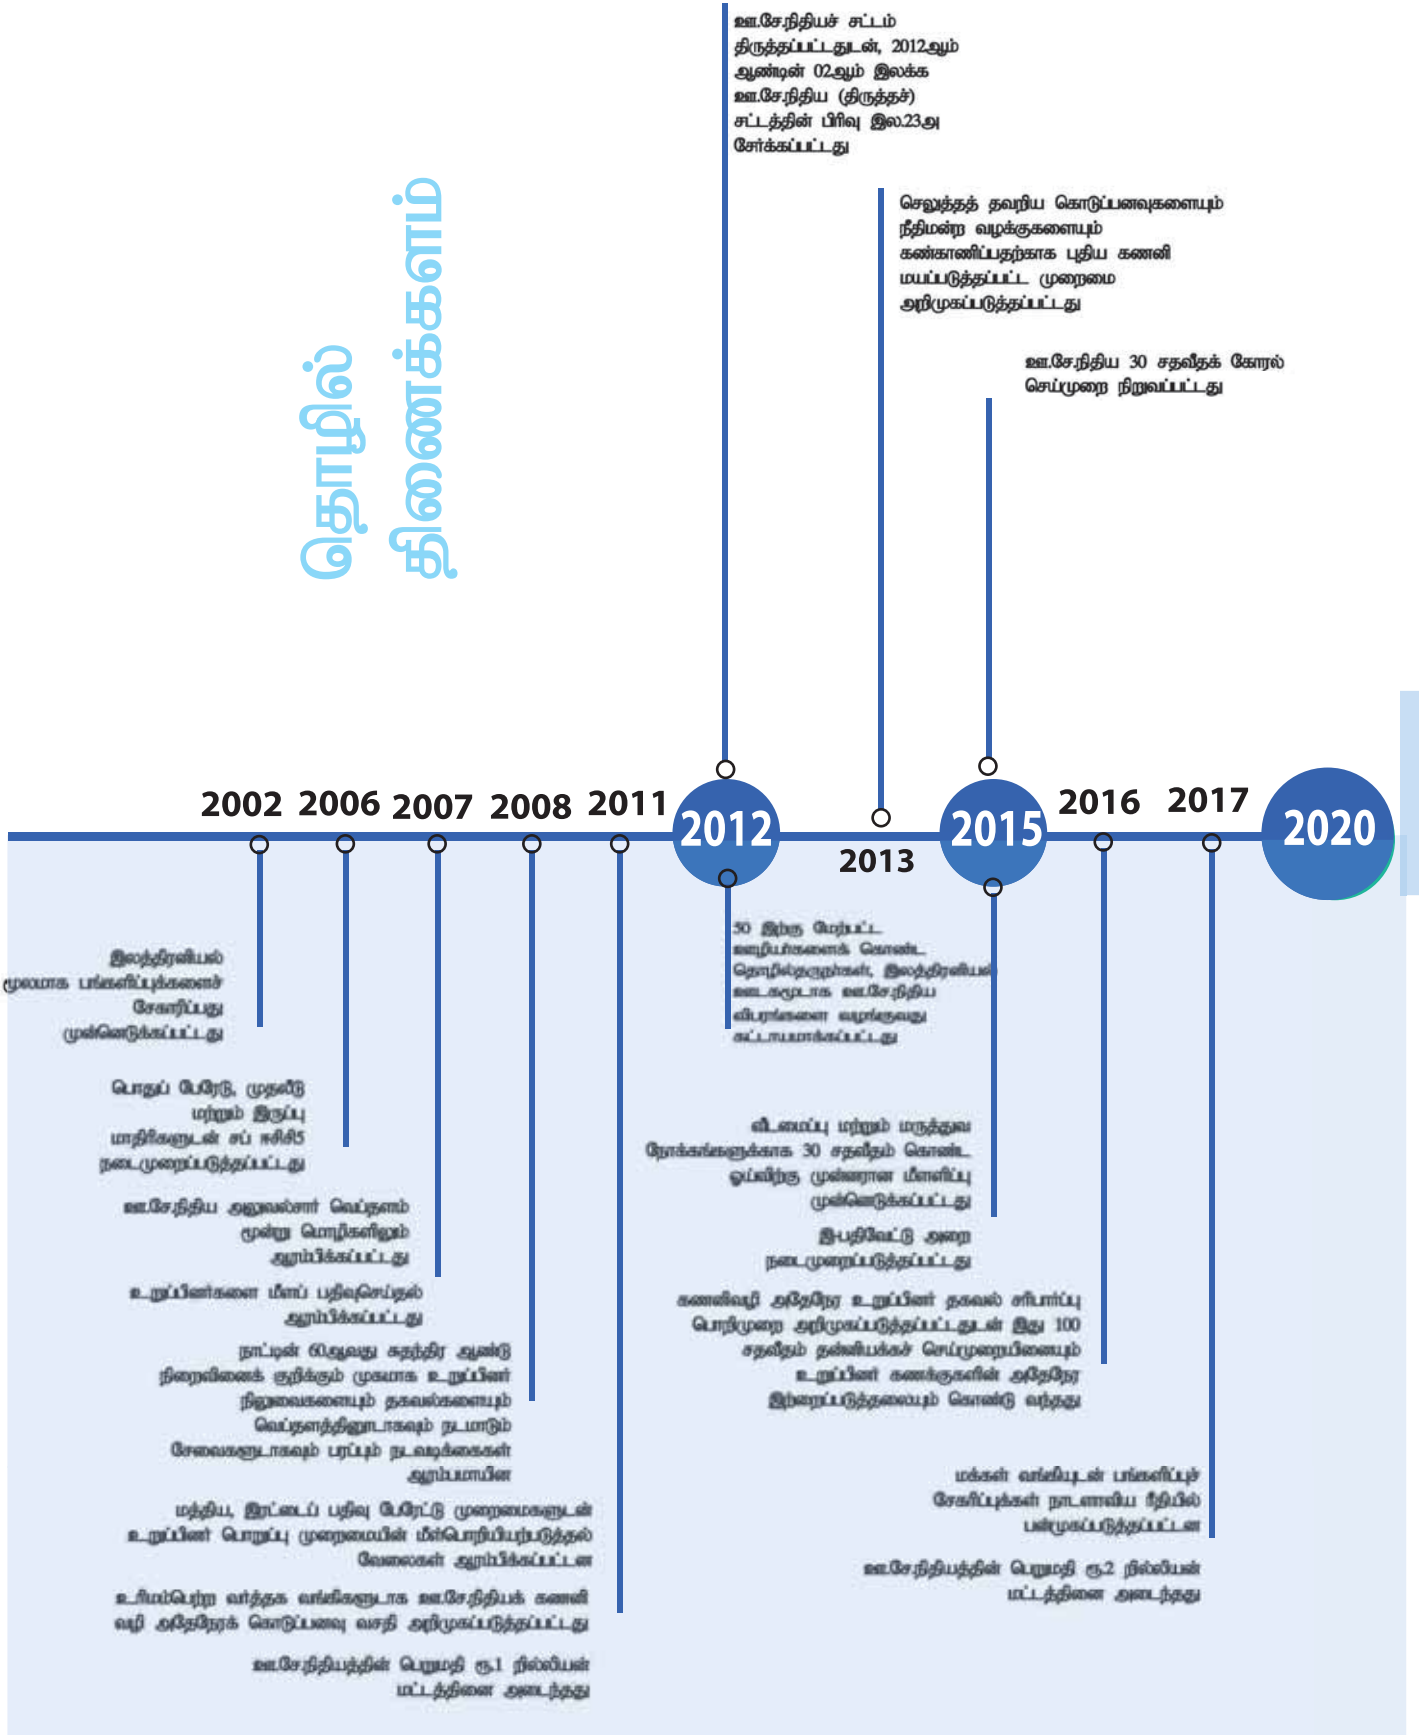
தொழில் திணைக்களம்

ஊ.சே.நிதியச் சட்டம் திருத்தப்பட்டதுடன், 2012ஆம் ஆண்டின் 02ஆம் இலக்க ஊ.சே.நிதிய (திருத்தச்) சட்டத்தின் பிரிவு இல.23அ சேர்க்கப்பட்டது

செலுத்தத் தவறிய கொடுப்பனவுகளையும் நீதிமன்ற வழக்குகளையும் கண்காணிப்பதற்காக புதிய கணனி மயப்படுத்தப்பட்ட முறைமை அறிமுகப்படுத்தப்பட்டது

ஊ.சே.நிதிய 30 சதவீதக் கோரல் செய்முறை நிறுவப்பட்டது

2002 2006 2007 2008 2011 2012 2013 2015 2016 2017 2020

இலத்திரனியல் மூலமாக பங்களிப்புக்களைச் சேகரிப்பது முன்னெடுக்கப்பட்டது

பொதுப் பேரேடு, முதலீடு மற்றும் இருப்பு மாதிரிகளுடன் சப் ஈசிசி5 நடைமுறைப்படுத்தப்பட்டது

ஊ.சே.நிதிய அலுவல்சார் வெப்தளம் மூன்று மொழிகளிலும் ஆரம்பிக்கப்பட்டது

உறுப்பினர்களை மீளப் பதிவுசெய்தல் ஆரம்பிக்கப்பட்டது

நாட்டின் 60ஆவது சுதந்திர ஆண்டு நிறைவினைக் குறிக்கும் முகமாக உறுப்பினர் நிலுவைகளையும் தகவல்களையும் வெப்தளத்தினூடாகவும் நடமாடும் சேவைகளூடாகவும் பரப்பும் நடவடிக்கைகள் ஆரம்பமாயின

மத்திய, இரட்டைப் பதிவு பேரேட்டு முறைமைகளுடன் உறுப்பினர் பொறுப்பு முறைமையின் மீள்பொறியியற்படுத்தல் வேலைகள் ஆரம்பிக்கப்பட்டன

உரிமம்பெற்ற வர்த்தக வங்கிகளூடாக ஊ.சே.நிதியக் கணனி வழி அதேநேரக் கொடுப்பனவு வசதி அறிமுகப்படுத்தப்பட்டது

ஊ.சே.நிதியத்தின் பெறுமதி ரூ.1 றில்லியன் மட்டத்தினை அடைந்தது

50 இற்கு மேற்பட்ட ஊழியர்களைக் கொண்ட தொழில்தருநர்கள், இலத்திரனியல் ஊடகமூடாக ஊ.சே.நிதிய விபரங்களை வழங்குவது கட்டாயமாக்கப்பட்டது

வீடமைப்பு மற்றும் மருத்துவ நோக்கங்களுக்காக 30 சதவீதம் கொண்ட ஓய்விற்கு முன்னரான மீளளிப்பு முன்னெடுக்கப்பட்டது

இ-பதிவேட்டு அறை நடைமுறைப்படுத்தப்பட்டது

கணனிவழி அதேநேர உறுப்பினர் தகவல் சரிபார்ப்பு பொறிமுறை அறிமுகப்படுத்தப்பட்டதுடன் இது 100 சதவீதம் தன்னியக்கச் செய்முறையினையும் உறுப்பினர் கணக்குகளின் அதேநேர இற்றைப்படுத்தலையும் கொண்டு வந்தது

மக்கள் வங்கியுடன் பங்களிப்புச் சேகரிப்புக்கள் நாடளாவிய ரீதியில் பன்முகப்படுத்தப்பட்டன

ஊ.சே.நிதியத்தின் பெறுமதி ரூ.2 றில்லியன் மட்டத்தினை அடைந்தது